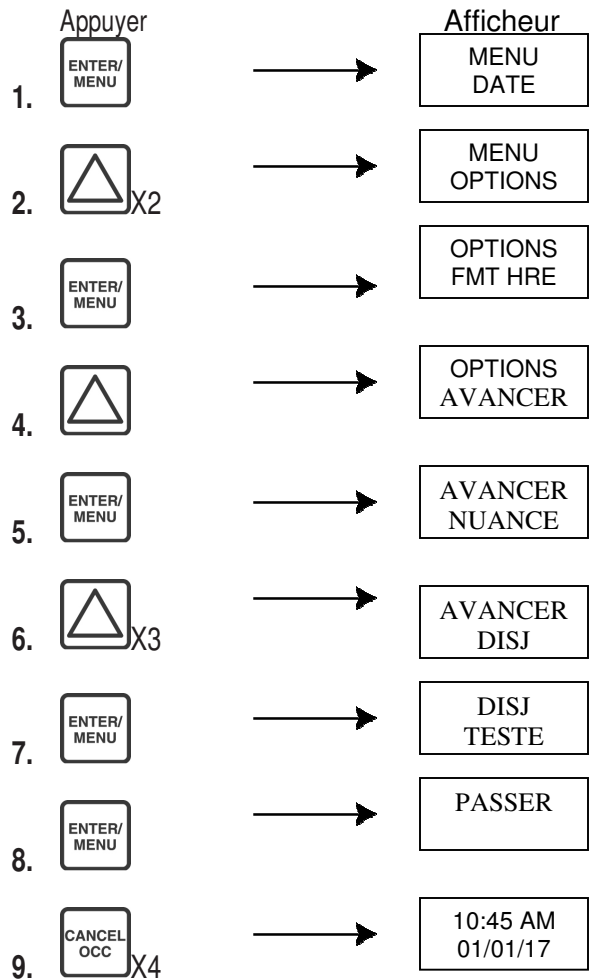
Appuyer

Afficheur

1. ENTER/ MENU

MENU DATE

2. X2

MENU OPTIONS

3. ENTER/ MENU

OPTIONS FMT HRE

4.

OPTIONS AVANCER

5. ENTER/ MENU

AVANCER NUANCE

6. X3

AVANCER DISJ

7. ENTER/ MENU

DISJ TESTE

8. ENTER/ MENU

PASSER

9. CANCEL OCC X4

10:45 AM 01/01/17